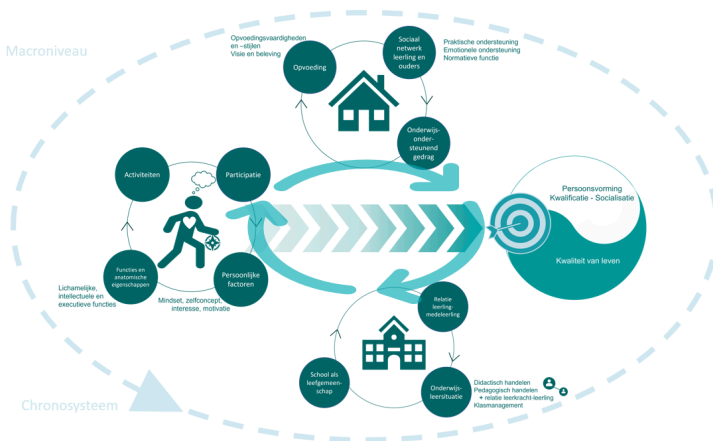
Macroniveau

Opvoedingsvaardigheden en –stijlen
Visie en beleving

Opvoeding

Sociaal netwerk leerling en ouders

Praktische ondersteuning
Emotionele ondersteuning
Normatieve functie

Onderwijsondersteunend gedrag

Activiteiten

Participatie

Persoonsvorming
Kwalificatie - Socialisatie

Kwaliteit van leven

Functies en anatomische eigenschappen

Persoonlijke factoren

Lichamelijke, intellectuele en executieve functies

Mindset, zelfconcept, interesse, motivatie

Relatie leerling-medeleerling

School als leefgemeenschap

Onderwijsleersituatie

Didactisch handelen
Pedagogisch handelen
+ relatie leerkracht-leerling
Klasmanagement

Chronosysteem